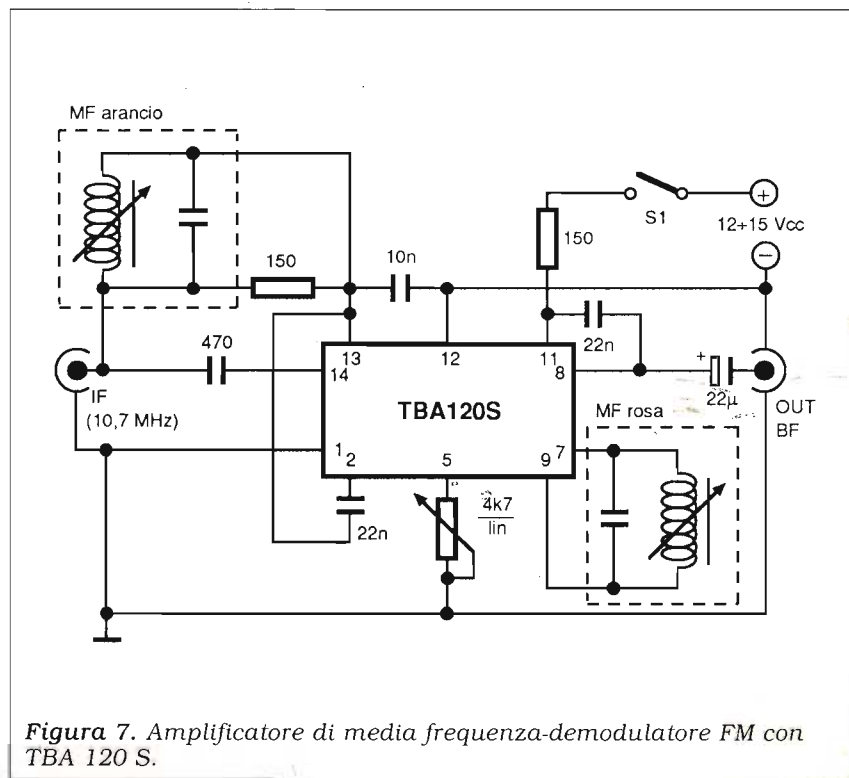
MF arancio

150

10n

150

S1

12+15 Vcc

+

−

470

22n

13

14

12

11

8

+

22µ

IF

(10,7 MHz)

TBA120S

OUT

BF

MF rosa

1

2

5

9

7

4k7

lin

22n

*Figura 7. Amplificatore di media frequenza-demodulatore FM con TBA 120 S.*